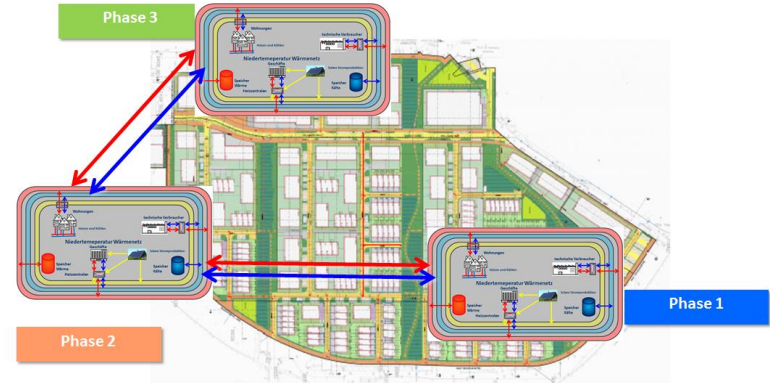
Phase 3

Wohnungen
Heizen und Kühlen
technische Verbraucher
Niedertemperatur Wärmenetz
Geschäfte
Speicher Wärme
Heizzentrale
Speicher Kälte

Wohnungen
Heizen und Kühlen
technische Verbraucher
Niedertemperatur Wärmenetz
Geschäfte
Speicher Wärme
Heizzentrale
Speicher Kälte

Wohnungen
Heizen und Kühlen
technische Verbraucher
Niedertemperatur Wärmenetz
Geschäfte
Speicher Wärme
Heizzentrale
Speicher Kälte

Phase 1

Phase 2